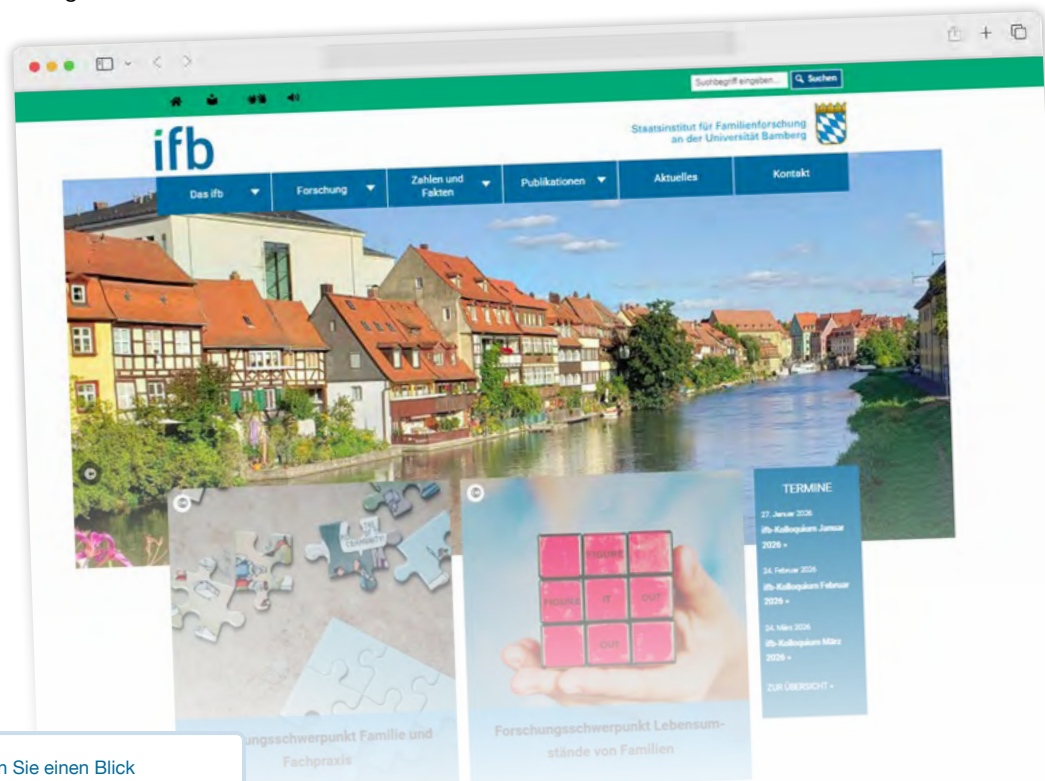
Suchbegriff eingeben... Suchen

ifb

Staatsinstitut für Familienforschung an der Universität Bamberg

Das ifb
Forschung
Zahlen und Fakten
Publikationen
Aktuelles
Kontakt

TERMINE

27. Januar 2026
ifb-Kolloquium Januar 2026 »

24. Februar 2026
ifb-Kolloquium Februar 2026 »

24. März 2026
ifb-Kolloquium März 2026 »

ZUR ÜBERSICHT »

FIGURE
FIGURE IT OUT
OUT

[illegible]ungsschwerpunkt Familie und Fachpraxis

Forschungsschwerpunkt Lebensumstände von Familien

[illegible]n Sie einen Blick